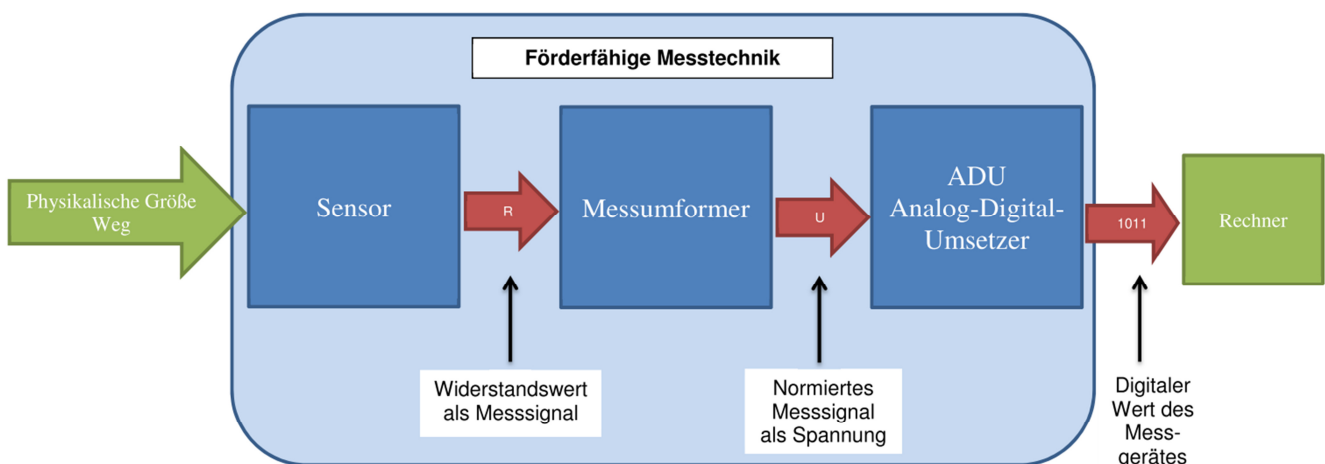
Förderfähige Messtechnik

Physikalische Größe Weg

Sensor

R

Messumformer

U

ADU Analog-Digital-Umsetzer

1011

Rechner

Widerstandswert als Messsignal

Normiertes Messsignal als Spannung

Digitaler Wert des Mess-gerätes